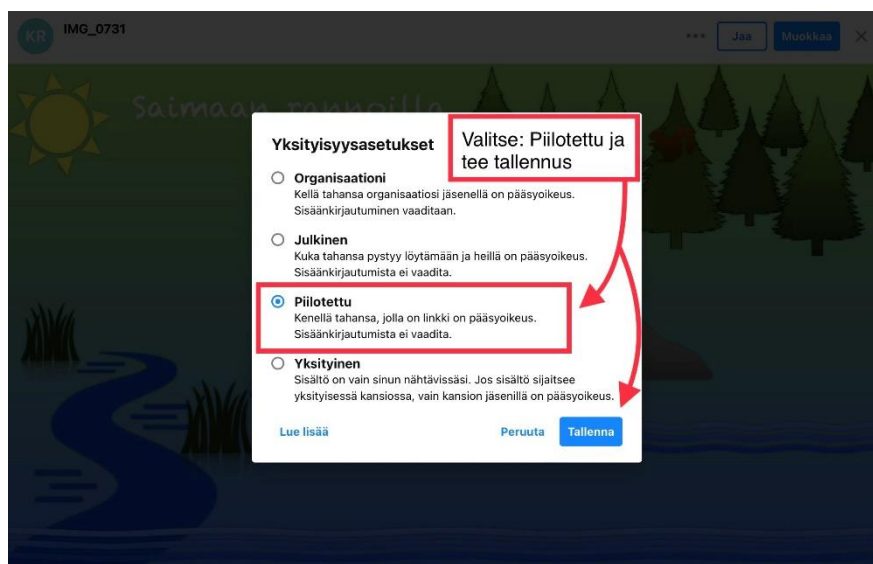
KR IMG_0731

Jaa Muokkaa

Saimaan rannoilla

Yksityisyysasetukset

Valitse: Piilotettu ja tee tallennus

Organisaationi
Kellä tahansa organisaatiosi jäsenellä on pääsyoikeus. Sisäänkirjautuminen vaaditaan.

Julkinen
Kuka tahansa pystyy löytämään ja heillä on pääsyoikeus. Sisäänkirjautumista ei vaadita.

Piilotettu
Kenellä tahansa, jolla on linkki on pääsyoikeus. Sisäänkirjautumista ei vaadita.

Yksityinen
Sisältö on vain sinun nähtävissäsi. Jos sisältö sijaitsee yksityisessä kansiossa, vain kansion jäsenillä on pääsyoikeus.

Lue lisää

Peruuta Tallenna